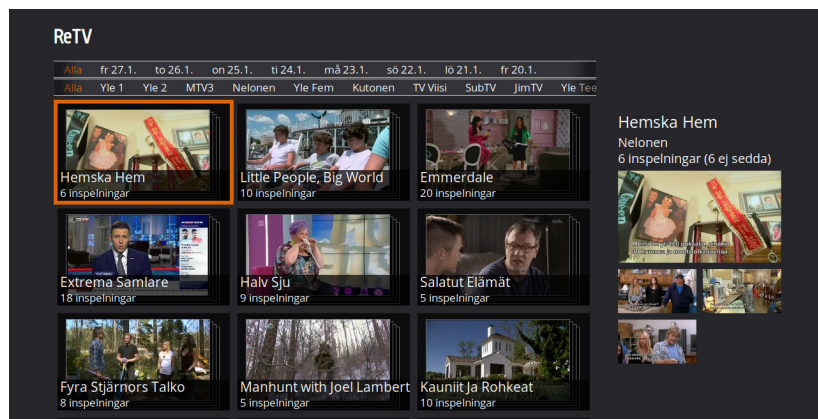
ReTV

Alla fr 27.1. to 26.1. on 25.1. ti 24.1. må 23.1. sö 22.1. lö 21.1. fr 20.1.

Alla Yle 1 Yle 2 MTV3 Nelonen Yle Fem Kutonen TV Viisi SubTV JimTV Yle Tee

Hemska Hem
6 inspelningar

Little People, Big World
10 inspelningar

Emmerdale
20 inspelningar

Extrema Samlare
18 inspelningar

Halv Sju
9 inspelningar

Salatut Elämät
5 inspelningar

Fyra Stjärnors Talko
8 inspelningar

Manhunt with Joel Lambert
5 inspelningar

Kauniit Ja Rohkeat
10 inspelningar

Hemska Hem
Nelonen
6 inspelningar (6 ej sedda)